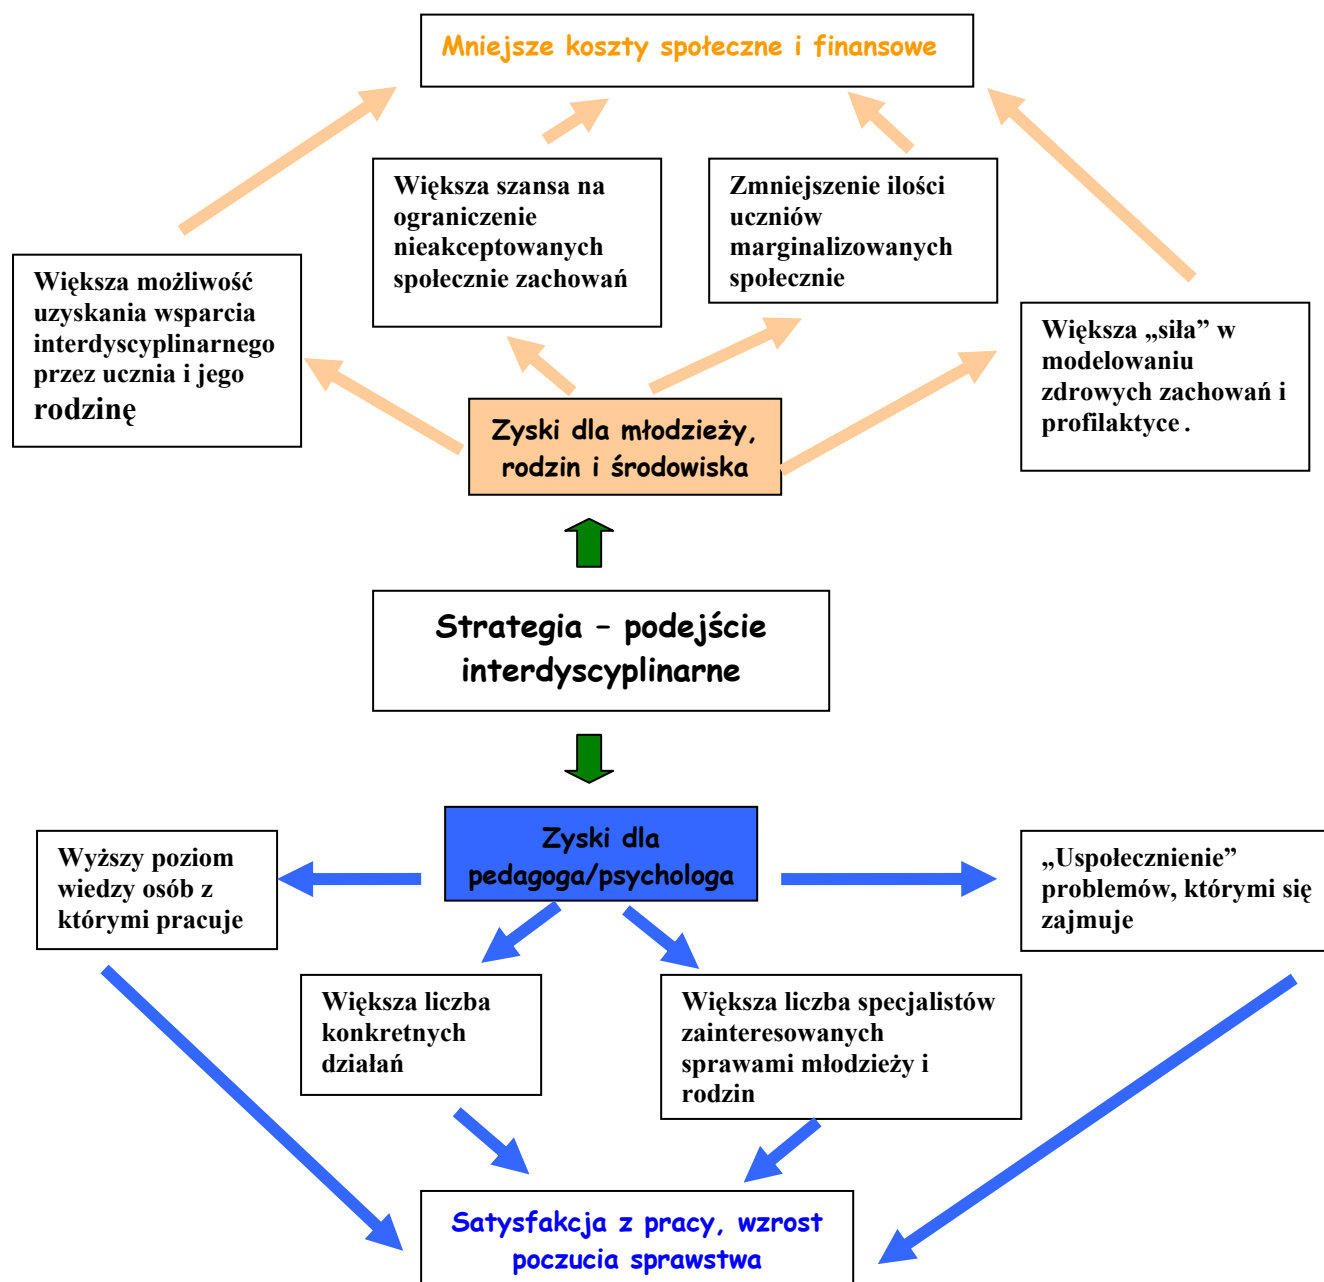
Mniejsze koszty społeczne i finansowe

Większa szansa na ograniczenie nieakceptowanych społecznie zachowań

Zmniejszenie ilości uczniów marginalizowanych społecznie

Większa możliwość uzyskania wsparcia interdyscyplinarnego przez ucznia i jego rodzinę

Większa „siła” w modelowaniu zdrowych zachowań i profilaktyce.

Zyski dla młodzieży, rodzin i środowiska

Strategia – podejście interdyscyplinarne

Zyski dla pedagoga/psychologa

Wyższy poziom wiedzy osób z którymi pracuje

„Uspołecznienie” problemów, którymi się zajmuje

Większa liczba konkretnych działań

Większa liczba specjalistów zainteresowanych sprawami młodzieży i rodzin

Satysfakcja z pracy, wzrost poczucia sprawstwa